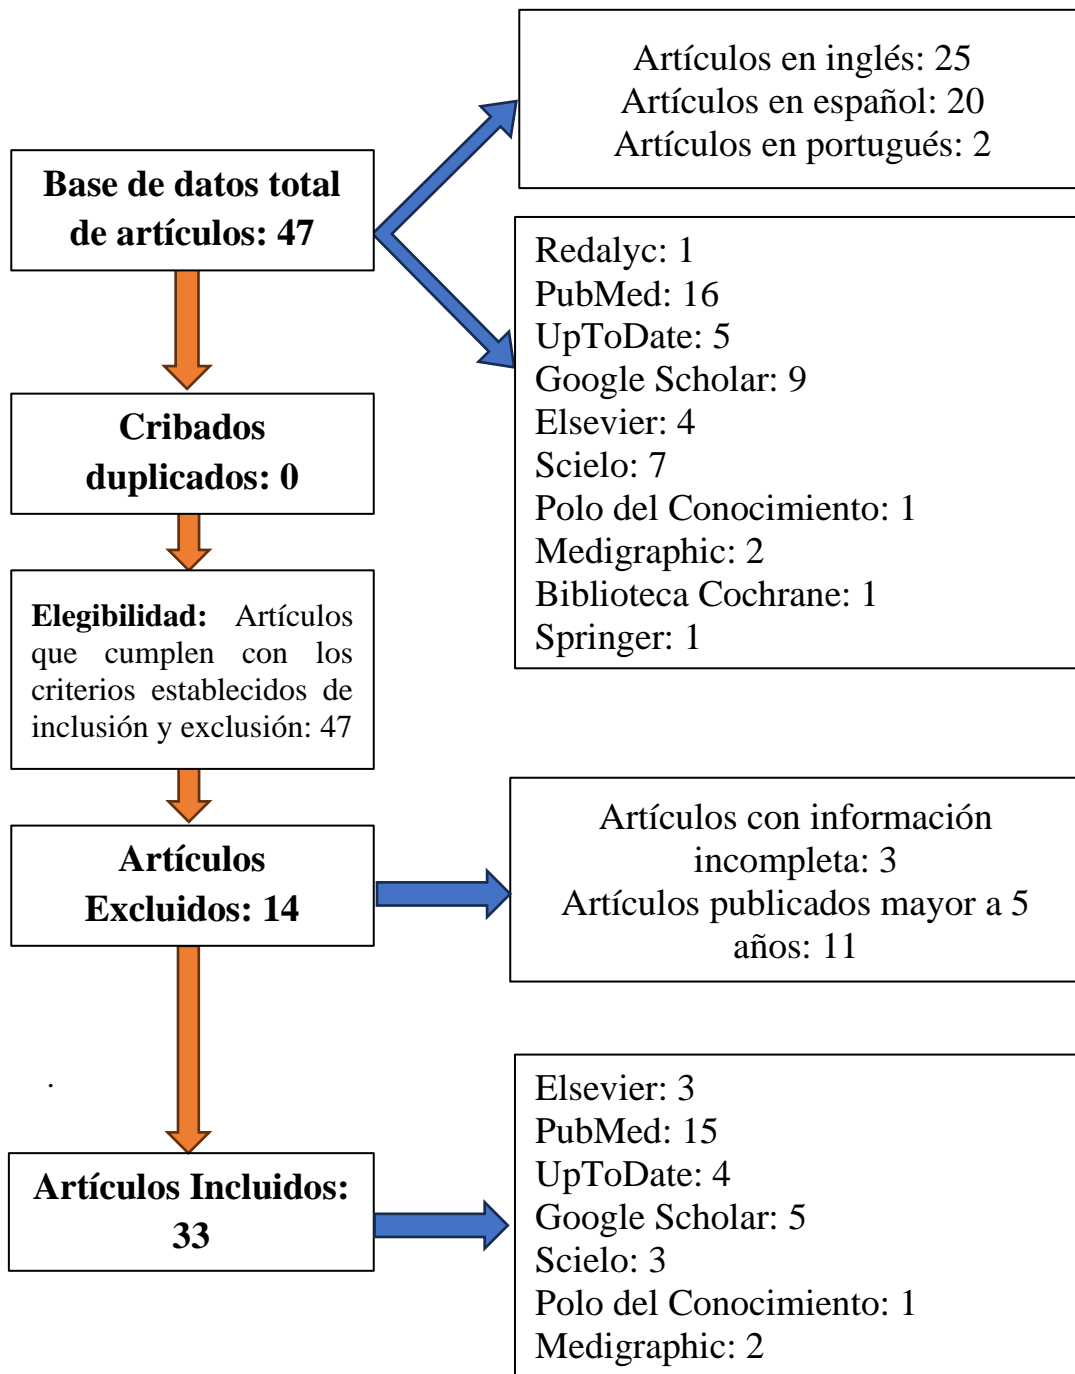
Base de datos total de artículos: 47

Artículos en inglés: 25
Artículos en español: 20
Artículos en portugués: 2

Redalyc: 1
PubMed: 16
UpToDate: 5
Google Scholar: 9
Elsevier: 4
Scielo: 7
Polo del Conocimiento: 1
Medigraphic: 2
Biblioteca Cochrane: 1
Springer: 1

Cribados duplicados: 0

Elegibilidad: Artículos que cumplen con los criterios establecidos de inclusión y exclusión: 47

Artículos Excluidos: 14

Artículos con información incompleta: 3
Artículos publicados mayor a 5 años: 11

Artículos Incluidos: 33

Elsevier: 3
PubMed: 15
UpToDate: 4
Google Scholar: 5
Scielo: 3
Polo del Conocimiento: 1
Medigraphic: 2